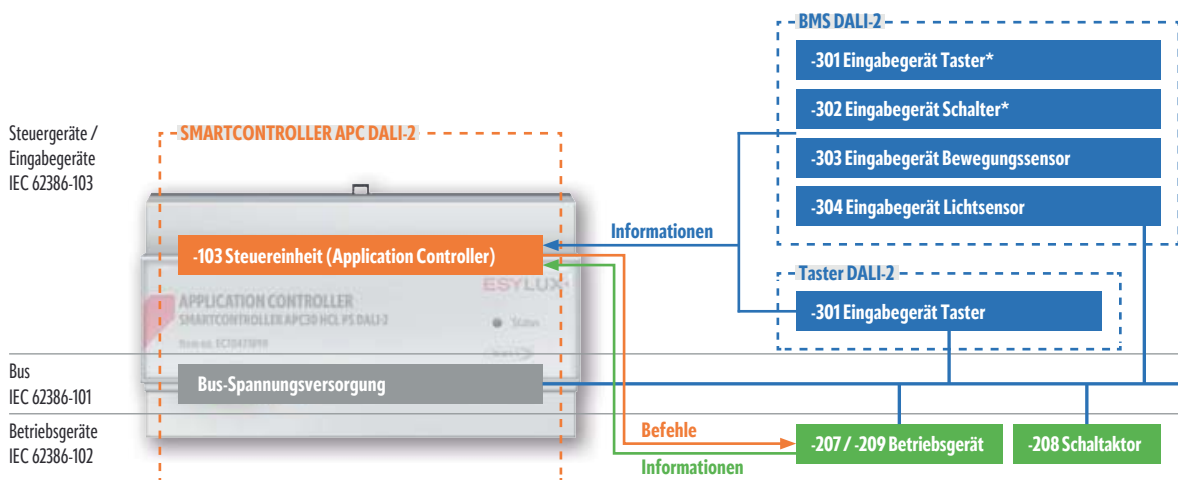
BMS DALI-2

-301 Eingabegerät Taster*

-302 Eingabegerät Schalter*

-303 Eingabegerät Bewegungssensor

-304 Eingabegerät Lichtsensor

Steuergeräte / Eingabegeräte IEC 62386-103

SMARTCONTROLLER APC DALI-2

Informationen

-103 Steuereinheit (Application Controller)

ESYLUX

APPLICATION CONTROLLER
SMARTCONTROLLER APC30 HCL PS DALI-2

Item no. EC10431899

Status

Taster DALI-2

-301 Eingabegerät Taster

Bus IEC 62386-101

Bus-Spannungsversorgung

Betriebsgeräte IEC 62386-102

Befehle

Informationen

-207 / -209 Betriebsgerät

-208 Schaltaktor